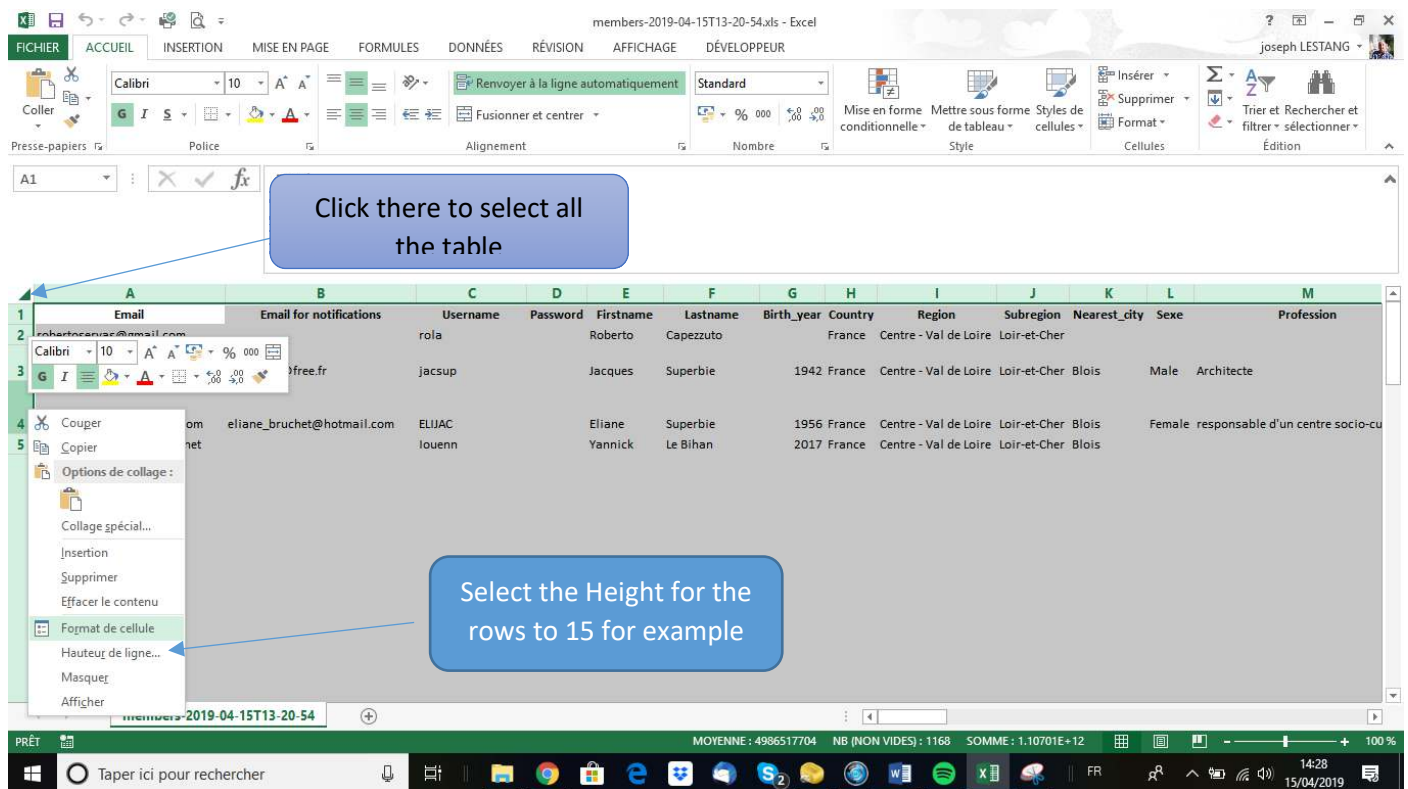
members-2019-04-15T13-20-54.xls - Excel

? – ✕

FICHIER ACCUEIL INSERTION MISE EN PAGE FORMULES DONNÉES RÉVISION AFFICHAGE DÉVELOPPEUR joseph LESTANG

Coller
Presse-papiers
Calibri 10
G I S
Police
Renvoyer à la ligne automatiquement
Fusionner et centrer
Alignement
Standard
% 000
Nombre
Mise en forme conditionnelle
Mettre sous forme de tableau
Styles de cellules
Style
Insérer
Supprimer
Format
Cellules
Trier et filtrer
Rechercher et sélectionner
Édition

A1

Click there to select all the table

| | A | B | C | D | E | F | G | H | I | J | K | L | M |
|---|---|---|---|---|---|---|---|---|---|---|---|---|---|
| 1 | Email | Email for notifications | Username | Password | Firstname | Lastname | Birth_year | Country | Region | Subregion | Nearest_city | Sexe | Profession |
| 2 | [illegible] | | rola | | Roberto | Capezzuto | | France | Centre - Val de Loire | Loir-et-Cher | | | |
| 3 | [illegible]@free.fr | | jacsup | | Jacques | Superbie | 1942 | France | Centre - Val de Loire | Loir-et-Cher | Blois | Male | Architecte |
| 4 | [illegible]om | eliane_bruchet@hotmail.com | ELIJAC | | Eliane | Superbie | 1956 | France | Centre - Val de Loire | Loir-et-Cher | Blois | Female | responsable d'un centre socio-cu |
| 5 | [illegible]net | | louenn | | Yannick | Le Bihan | 2017 | France | Centre - Val de Loire | Loir-et-Cher | Blois | | |

Calibri 10 A A % 000
G I A

Couper
Copier
Options de collage :
Collage spécial...
Insertion
Supprimer
Effacer le contenu
Format de cellule
Hauteur de ligne...
Masquer
Afficher

Select the Height for the rows to 15 for example

members-2019-04-15T13-20-54

PRÊT
MOYENNE : 4986517704 NB (NON VIDES) : 1168 SOMME : 1.10701E+12 100 %

Taper ici pour rechercher
FR 14:28 15/04/2019